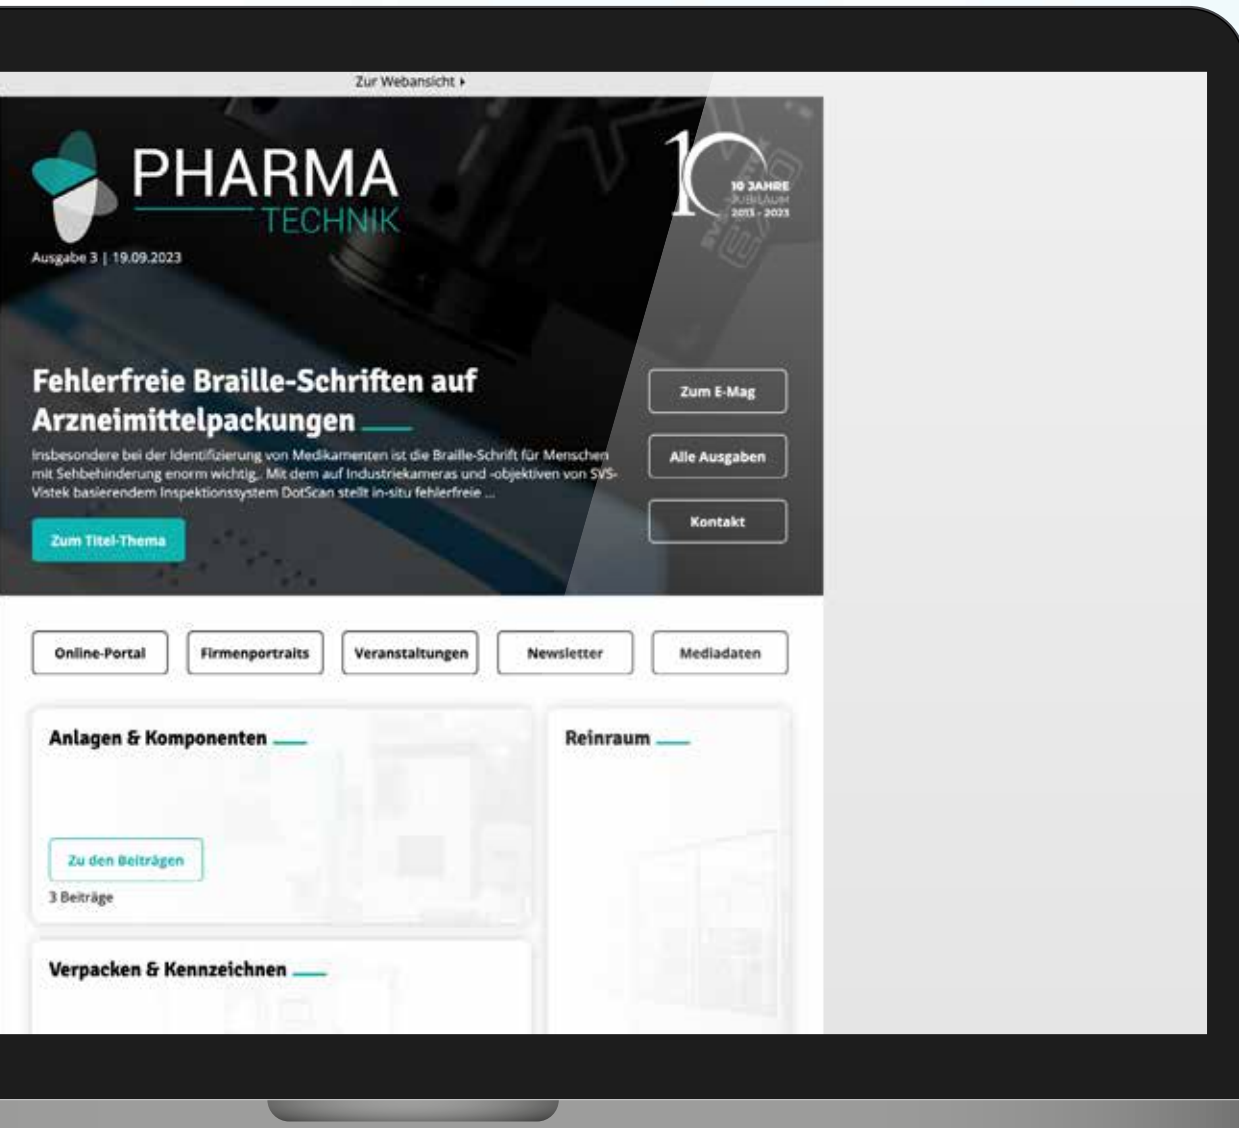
Zur Webansicht ▸

PHARMA
TECHNIK

Ausgabe 3 | 19.09.2023

10 JAHRE
JUBILÄUM
2013 - 2023

Fehlerfreie Braille-Schriften auf Arzneimittelpackungen

Insbesondere bei der Identifizierung von Medikamenten ist die Braille-Schrift für Menschen mit Sehbehinderung enorm wichtig. Mit dem auf Industriekameras und -objektiven von SVS-Vistek basierendem Inspektionssystem DotScan stellt in-situ fehlerfreie ...

Zum Titel-Thema

Zum E-Mag

Alle Ausgaben

Kontakt

Online-Portal

Firmenportraits

Veranstaltungen

Newsletter

Mediadaten

Anlagen & Komponenten

Zu den Beiträgen

3 Beiträge

Reinraum

Verpacken & Kennzeichnen